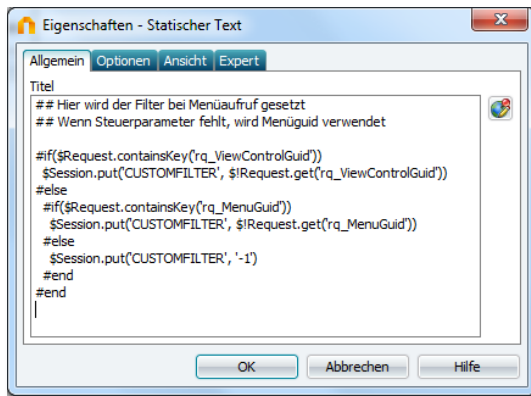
Eigenschaften - Statischer Text

Allgemein | Optionen | Ansicht | Expert

Titel

## Hier wird der Filter bei Menüaufruf gesetzt
## Wenn Steuerparameter fehlt, wird Menüguid verwendet

#if($Request.containsKey('rq_ViewControlGuid'))
 $Session.put('CUSTOMFILTER', $!Request.get('rq_ViewControlGuid'))
#else
 #if($Request.containsKey('rq_MenuGuid'))
  $Session.put('CUSTOMFILTER', $!Request.get('rq_MenuGuid'))
 #else
  $Session.put('CUSTOMFILTER', '-1')
 #end
#end

OK | Abbrechen | Hilfe